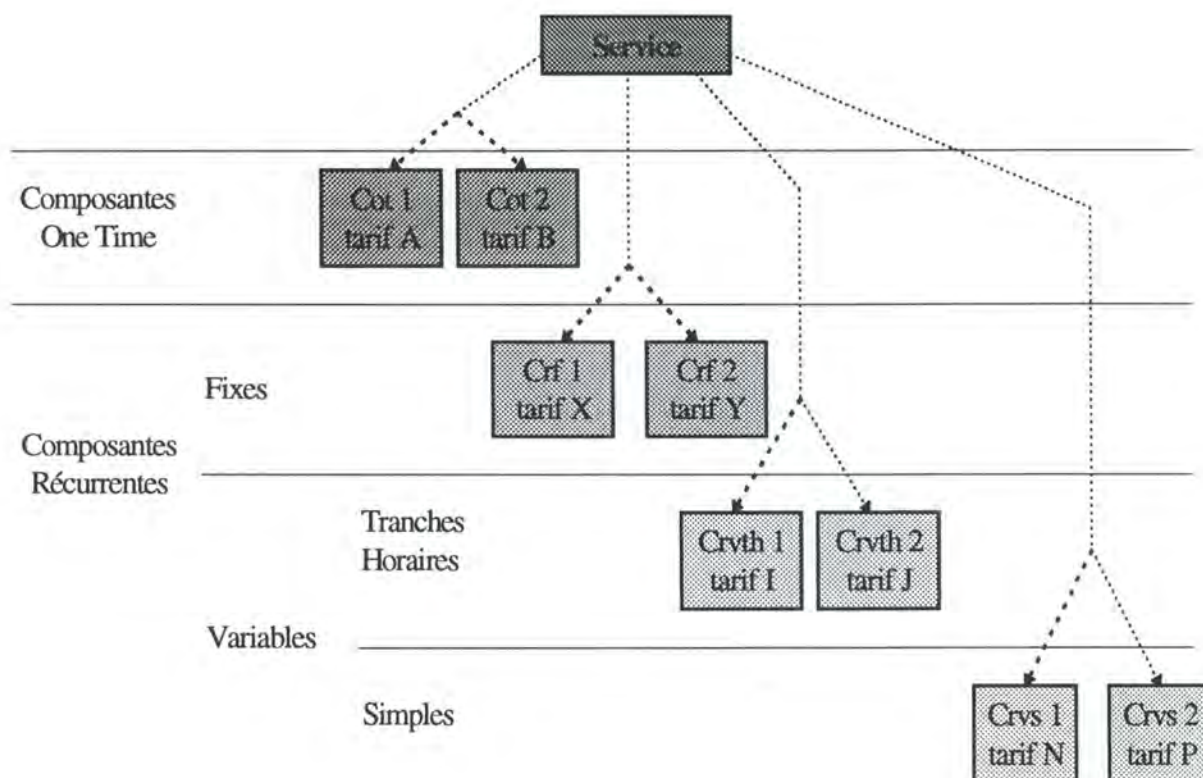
Service

Composantes One Time

Cot 1 tarif A

Cot 2 tarif B

Fixes

Crf 1 tarif X

Crf 2 tarif Y

Composantes Récurrentes

Tranches Horaires

Crvth 1 tarif I

Crvth 2 tarif J

Variables

Simples

Crvs 1 tarif N

Crvs 2 tarif P